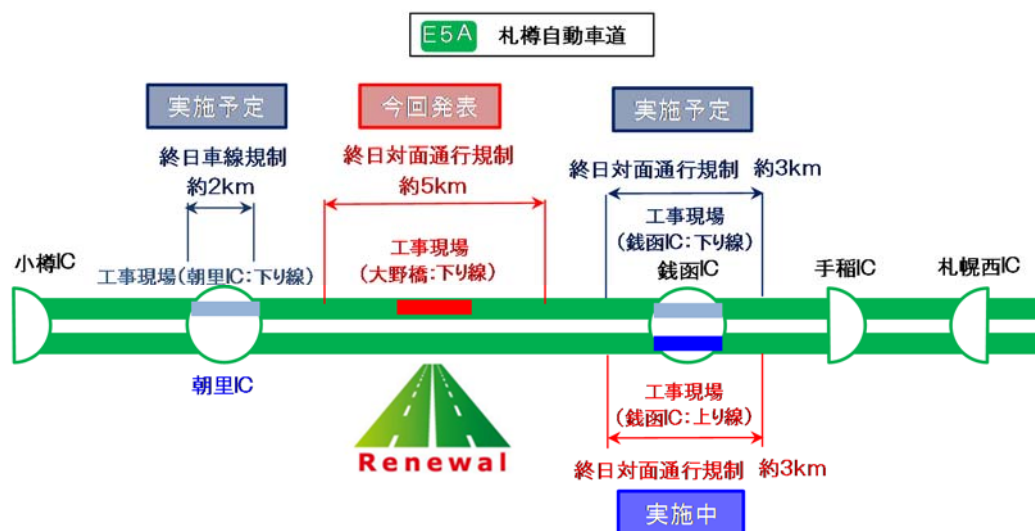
E5A 札樽自動車道

実施予定

終日車線規制
約2km

今回発表

終日対面通行規制
約5km

実施予定

終日対面通行規制 約3km

小樽IC

工事現場（朝里IC：下り線）

工事現場
（大野橋：下り線）

工事現場
（銭函IC：下り線）
銭函IC

手稲IC

札幌西IC

朝里IC

Renewal

工事現場
（銭函IC：上り線）

終日対面通行規制 約3km

実施中